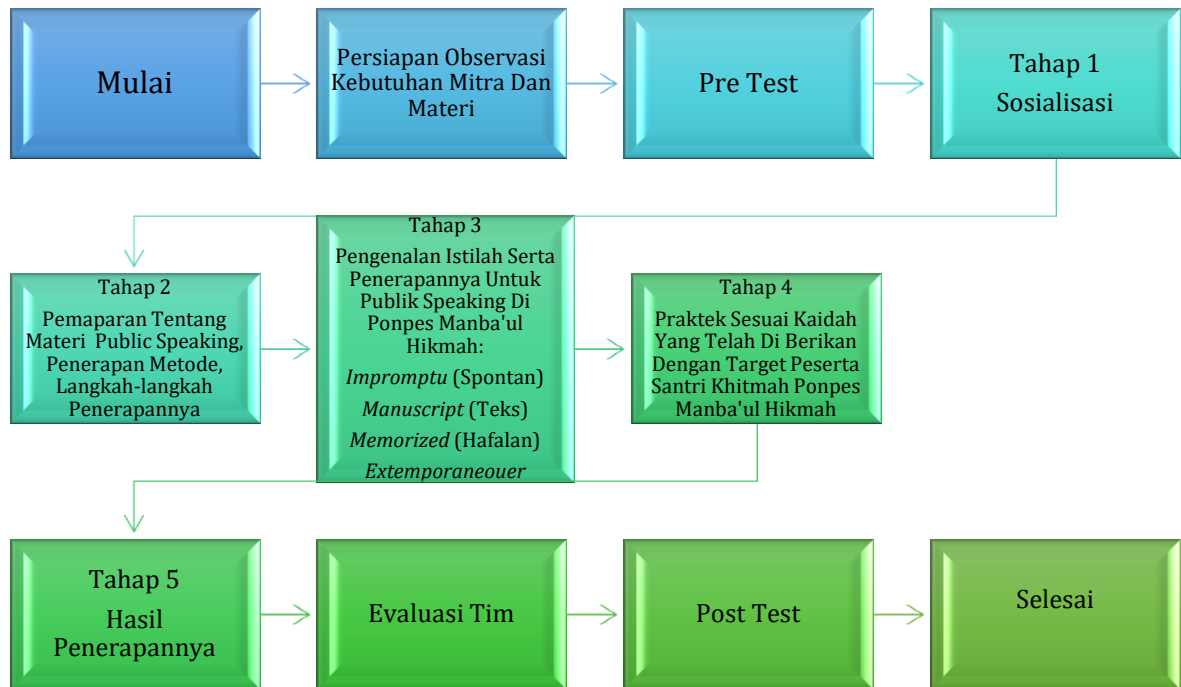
Mulai

Persiapan Observasi Kebutuhan Mitra Dan Materi

Pre Test

Tahap 1
Sosialisasi

Tahap 2
Pemaparan Tentang Materi Public Speaking, Penerapan Metode, Langkah-langkah Penerapannya

Tahap 3
Pengenalan Istilah Serta Penerapannya Untuk Publik Speaking Di Ponpes Manba'ul Hikmah:
*Impromptu* (Spontan)
*Manuscript* (Teks)
*Memorized* (Hafalan)
*Extemporaneouer*

Tahap 4
Praktek Sesuai Kaidah Yang Telah Di Berikan Dengan Target Peserta Santri Khitmah Ponpes Manba'ul Hikmah

Tahap 5
Hasil Penerapannya

Evaluasi Tim

Post Test

Selesai